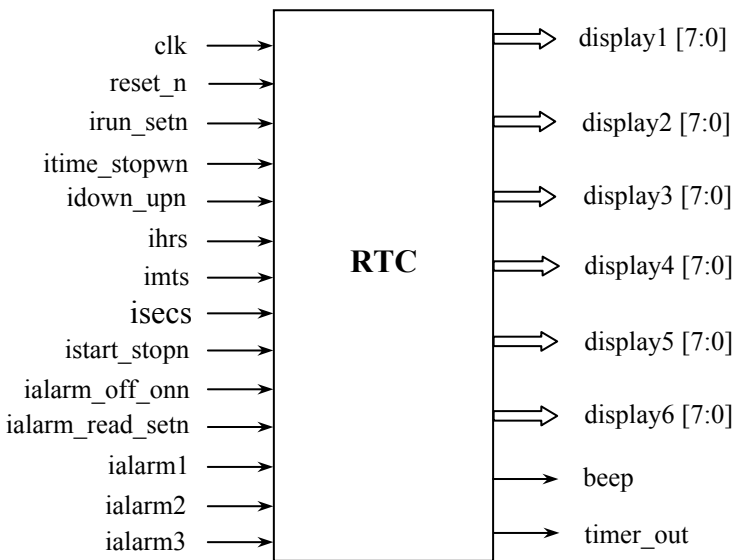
clk
reset_n
irun_setn
itime_stopwn
idown_upn
ihrs
imts
isecs
istart_stopn
ialarm_off_onn
ialarm_read_setn
ialarm1
ialarm2
ialarm3

RTC

display1 [7:0]
display2 [7:0]
display3 [7:0]
display4 [7:0]
display5 [7:0]
display6 [7:0]
beep
timer_out